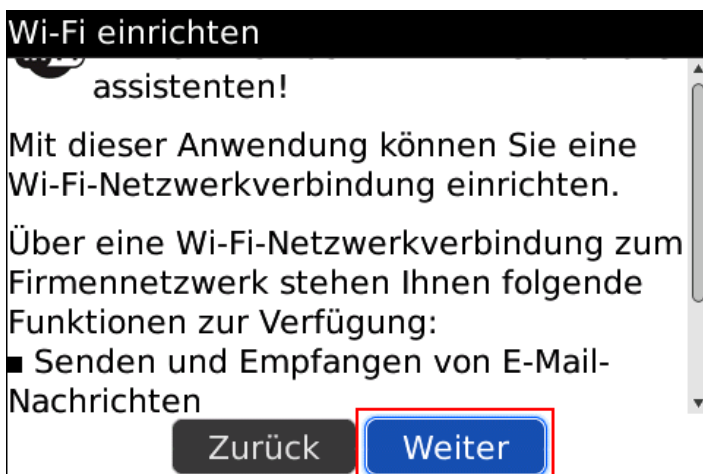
Wi-Fi einrichten

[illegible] assistenten!

Mit dieser Anwendung können Sie eine Wi-Fi-Netzwerkverbindung einrichten.

Über eine Wi-Fi-Netzwerkverbindung zum Firmennetzwerk stehen Ihnen folgende Funktionen zur Verfügung:

■ Senden und Empfangen von E-Mail-Nachrichten

Zurück Weiter